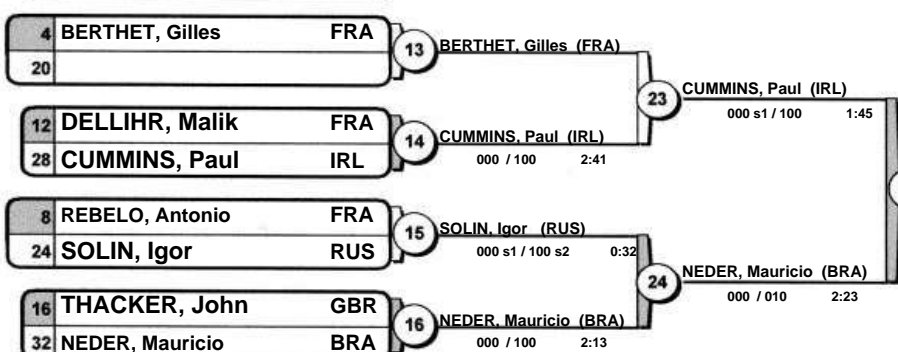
4 BERTHET, Gilles FRA
20

13 BERTHET, Gilles (FRA)

12 DELLIHR, Malik FRA
28 CUMMINS, Paul IRL

14 CUMMINS, Paul (IRL)
000 / 100 2:41

23 CUMMINS, Paul (IRL)
000 s1 / 100 1:45

8 REBELO, Antonio FRA
24 SOLIN, Igor RUS

15 SOLIN, Igor (RUS)
000 s1 / 100 s2 0:32

16 THACKER, John GBR
32 NEDER, Mauricio BRA

16 NEDER, Mauricio (BRA)
000 / 100 2:13

24 NEDER, Mauricio (BRA)
000 / 010 2:23